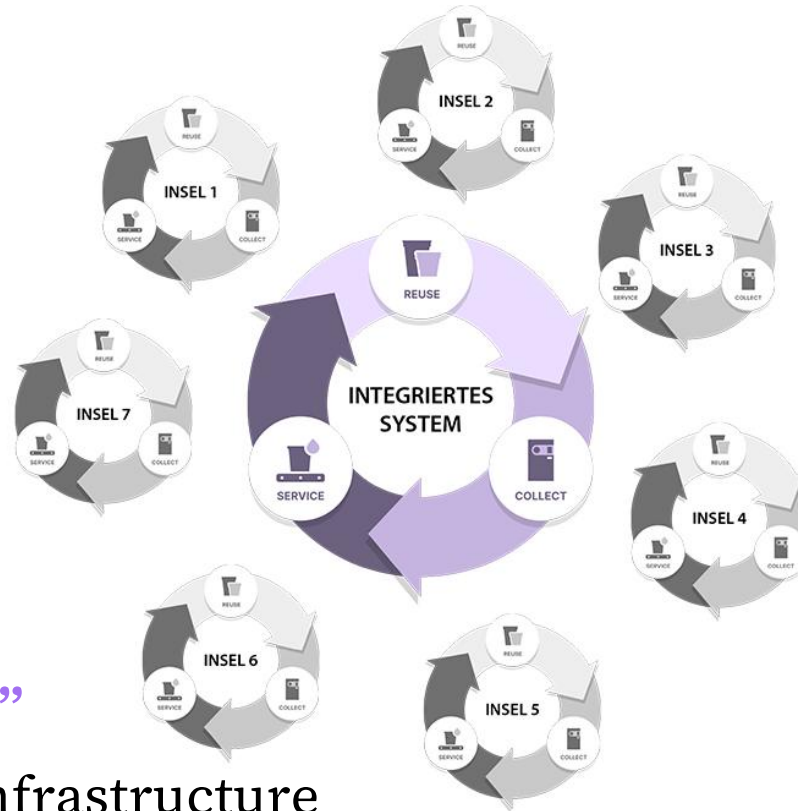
REUSE
INSEL 2
SERVICE
COLLECT

REUSE
INSEL 1
SERVICE
COLLECT

REUSE
INSEL 3
SERVICE
COLLECT

REUSE
INTEGRIERTES SYSTEM
SERVICE
COLLECT

REUSE
INSEL 7
SERVICE
COLLECT

REUSE
INSEL 4
SERVICE
COLLECT

REUSE
INSEL 6
SERVICE
COLLECT

REUSE
INSEL 5
SERVICE
COLLECT

”

nfrastructure